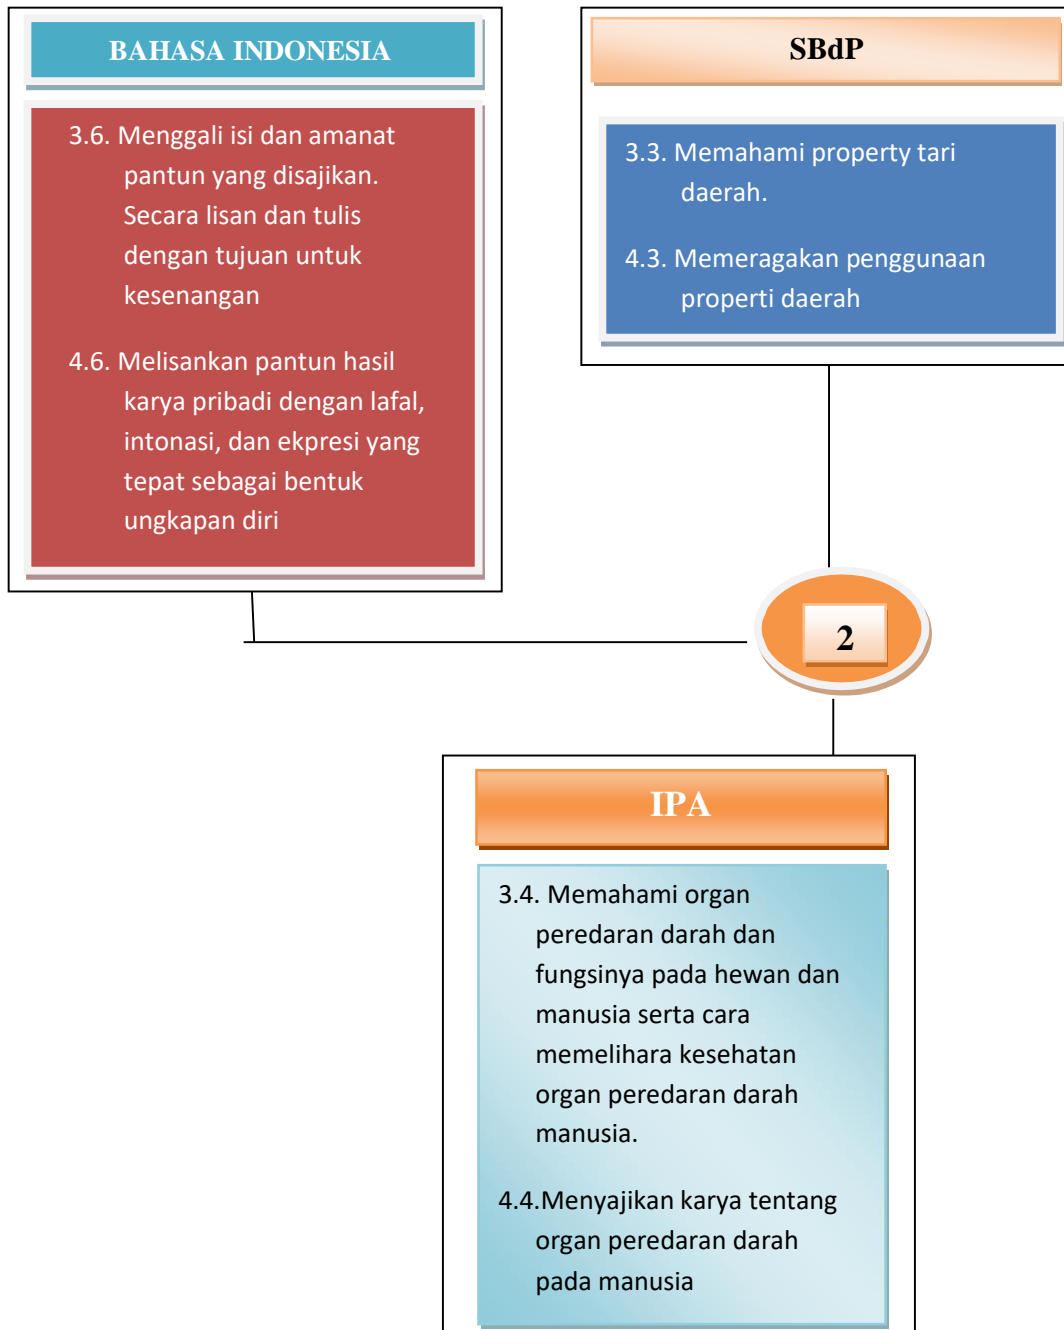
BAHASA INDONESIA

3.6. Menggali isi dan amanat pantun yang disajikan. Secara lisan dan tulis dengan tujuan untuk kesenangan

4.6. Melisankan pantun hasil karya pribadi dengan lafal, intonasi, dan ekpresi yang tepat sebagai bentuk ungkapan diri

SBdP

3.3. Memahami property tari daerah.

4.3. Memeragakan penggunaan properti daerah

2

IPA

3.4. Memahami organ peredaran darah dan fungsinya pada hewan dan manusia serta cara memelihara kesehatan organ peredaran darah manusia.

4.4.Menyajikan karya tentang organ peredaran darah pada manusia